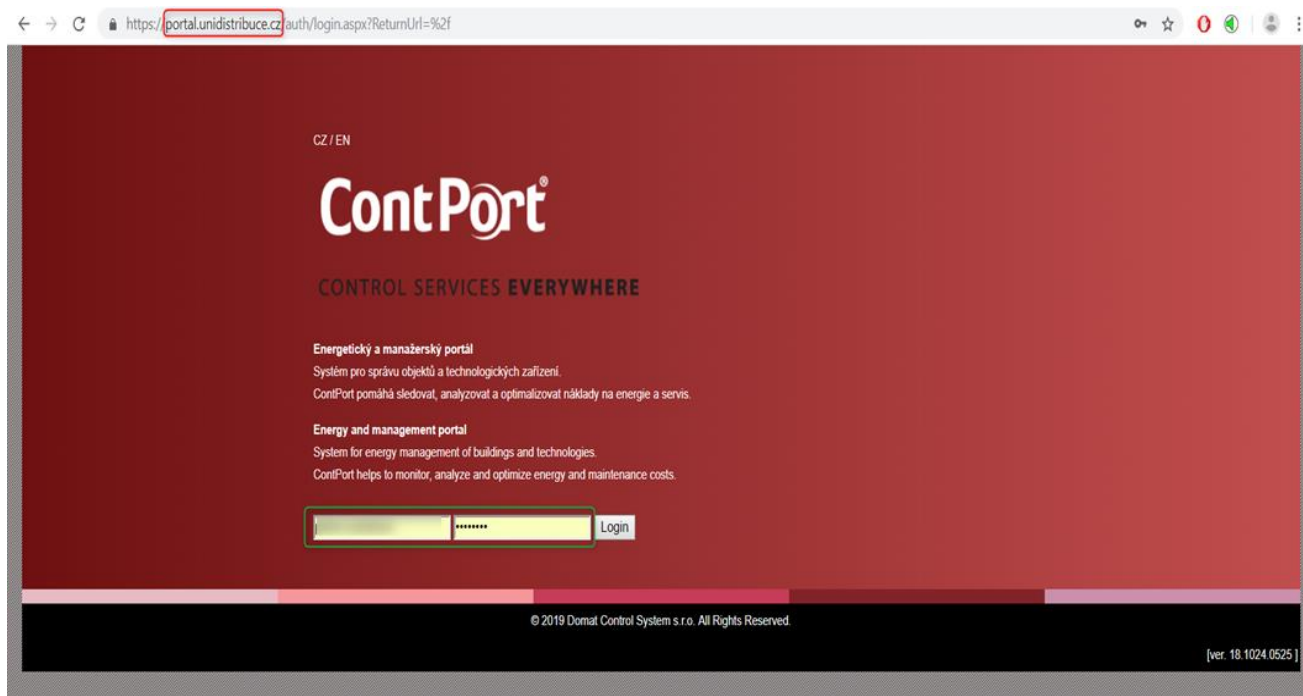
https://portal.unidistribuce.cz/auth/login.aspx?ReturnUrl=%2f

CZ / EN

ContPort®

CONTROL SERVICES EVERYWHERE

Energetický a manažerský portál
Systém pro správu objektů a technologických zařízení.
ContPort pomáhá sledovat, analyzovat a optimalizovat náklady na energie a servis.

Energy and management portal
System for energy management of buildings and technologies.
ContPort helps to monitor, analyze and optimize energy and maintenance costs.

•••••••• Login

© 2019 Domat Control System s.r.o. All Rights Reserved.

[ver. 18.1024.0525]